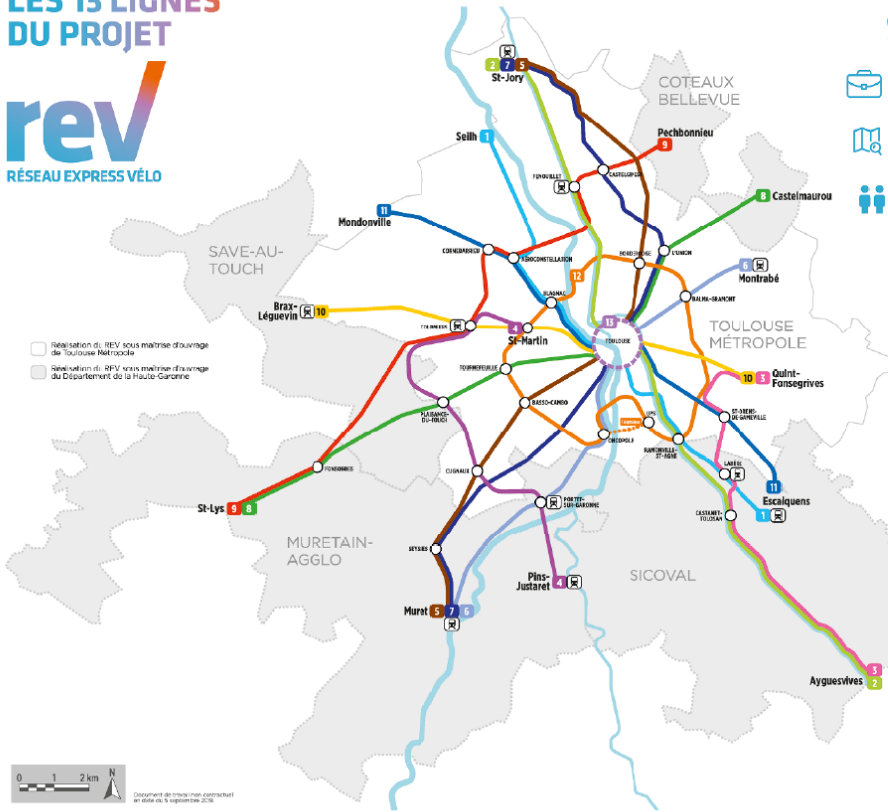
LES 13 LIGNES
DU PROJET

rev
RÉSEAU EXPRESS VÉLO

2 7 5
St-Jory

COTEAUX
BELLEVUE

Seilh 1

Pechbonnieu 9

FONBEAUZARD

CASTELGINEST

8 Castelmaurou

11
Mondonville

SAVE-AU-
TOUCH

CORNEBARRIEU

AÉROCONSTELLATION

BORDEROUGE

L'UNION

12

6 Montrabé

BLAGNAC

BALMA-GRAMONT

Brax-
Léguevin 10

COLOMIERS

4
St-Martin

13

TOULOUSE

TOULOUSE
MÉTROPOLE

Réalisation du REV sous maîtrise d'ouvrage de Toulouse Métropole

Réalisation du REV sous maîtrise d'ouvrage du Département de la Haute-Garonne

TOURNEFEUILLE

10 3 Quint-
Fonsegrives

BASSO-CAMBO

PLAISANCE-DU-TOUCH

UPS

ONCOPOLE

RAMONVILLE-ST-AGNE

ST-ORENS-DE-GAMEVILLE

LABÈGE

FONSORBES

CUGNAUX

11
Escalquens

St-Lys 9 8

PORTET-SUR-GARONNE

CASTANET-TOLOSAN

1

MURETAIN-
AGGLO

SEYSSES

Pins-
Justaret 4

SICOVAL

Muret 5 7 6

3
Ayguesvives 2

0 1 2 km N

Document de travail non contractuel en date du 5 septembre 2016